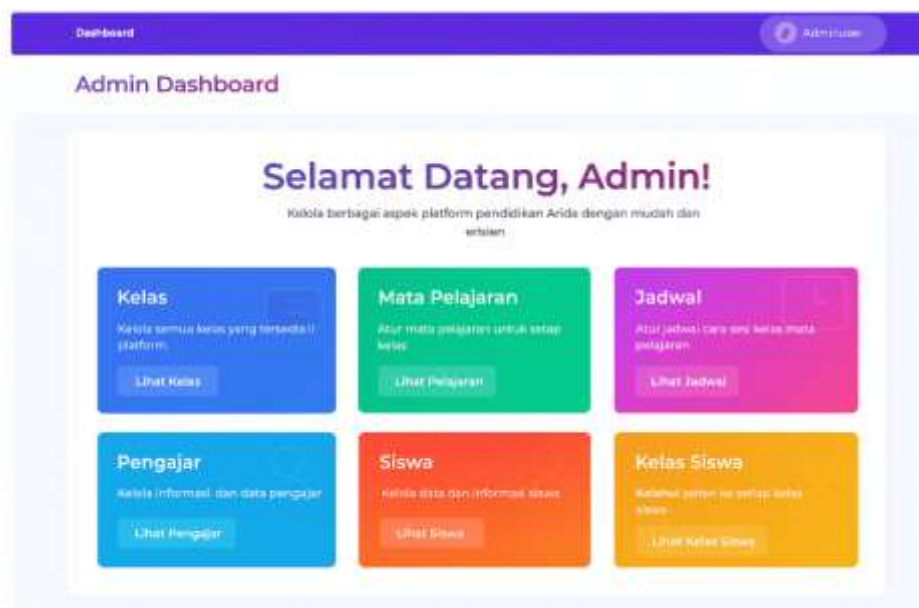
Dashboard

Admin User

Admin Dashboard

Selamat Datang, Admin!

Kelola berbagai aspek platform pendidikan Anda dengan mudah dan efisien

Kelas

Kelola semua kelas yang tersedia di platform.

Lihat Kelas

Mata Pelajaran

Atur mata pelajaran untuk setiap kelas

Lihat Pelajaran

Jadwal

Atur jadwal cara sesi kelas mata pelajaran

Lihat Jadwal

Pengajar

Kelola informasi dan data pengajar

Lihat Pengajar

Siswa

Kelola data dan informasi siswa

Lihat Siswa

Kelas Siswa

Kelola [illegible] ke setiap kelas siswa

Lihat Kelas Siswa